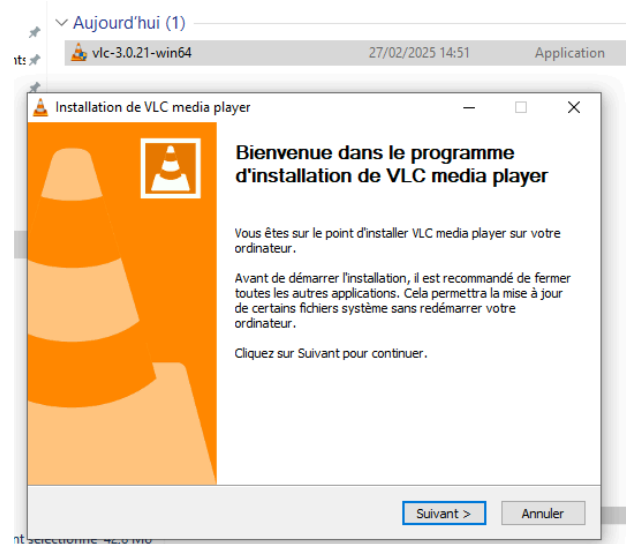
Aujourd'hui (1)

nts

vlc-3.0.21-win64 27/02/2025 14:51 Application

Installation de VLC media player

Bienvenue dans le programme d'installation de VLC media player

Vous êtes sur le point d'installer VLC media player sur votre ordinateur.

Avant de démarrer l'installation, il est recommandé de fermer toutes les autres applications. Cela permettra la mise à jour de certains fichiers système sans redémarrer votre ordinateur.

Cliquez sur Suivant pour continuer.

Suivant >

Annuler

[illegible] sélectionné 42,6 Mo